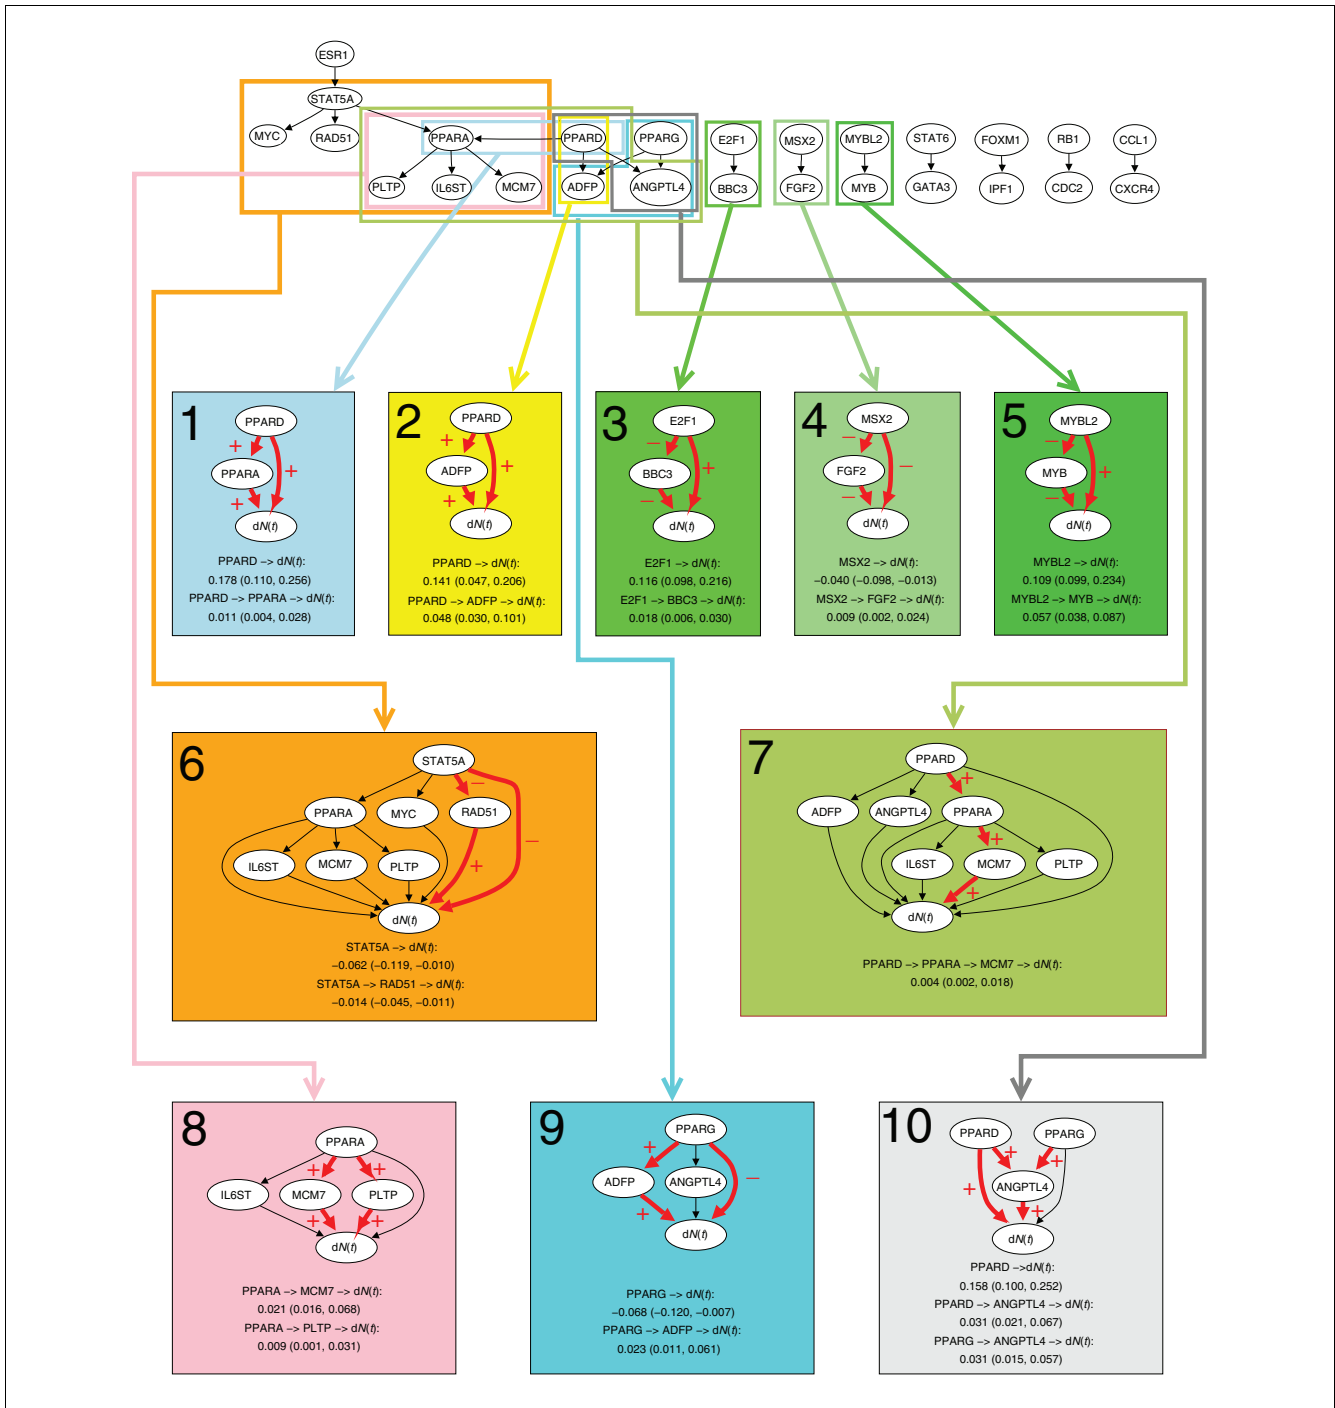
ESR1
STAT5A
MYC
RAD51
PPARA
PPARD
PPARG
PLTP
IL6ST
MCM7
ADFP
ANGPTL4
E2F1
BBC3
MSX2
FGF2
MYBL2
MYB
STAT6
GATA3
FOXM1
IPF1
RB1
CDC2
CCL1
CXCR4

1
PPARD
+
PPARA
+
+
d$N(t)$
PPARD –> d$N(t)$:
0.178 (0.110, 0.256)
PPARD –> PPARA –> d$N(t)$:
0.011 (0.004, 0.028)

2
PPARD
+
ADFP
+
+
d$N(t)$
PPARD –> d$N(t)$:
0.141 (0.047, 0.206)
PPARD –> ADFP –> d$N(t)$:
0.048 (0.030, 0.101)

3
E2F1
–
BBC3
+
–
d$N(t)$
E2F1 –> d$N(t)$:
0.116 (0.098, 0.216)
E2F1 –> BBC3 –> d$N(t)$:
0.018 (0.006, 0.030)

4
MSX2
–
FGF2
–
–
d$N(t)$
MSX2 –> d$N(t)$:
–0.040 (–0.098, –0.013)
MSX2 –> FGF2 –> d$N(t)$:
0.009 (0.002, 0.024)

5
MYBL2
–
MYB
+
–
d$N(t)$
MYBL2 –> d$N(t)$:
0.109 (0.099, 0.234)
MYBL2 –> MYB –> d$N(t)$:
0.057 (0.038, 0.087)

6
STAT5A
–
PPARA
MYC
RAD51
–
IL6ST
MCM7
PLTP
+
d$N(t)$
STAT5A –> d$N(t)$:
–0.062 (–0.119, –0.010)
STAT5A –> RAD51 –> d$N(t)$:
–0.014 (–0.045, –0.011)

7
PPARD
+
ADFP
ANGPTL4
PPARA
+
IL6ST
MCM7
PLTP
+
d$N(t)$
PPARD –> PPARA –> MCM7 –> d$N(t)$:
0.004 (0.002, 0.018)

8
PPARA
+
+
IL6ST
MCM7
PLTP
+
+
d$N(t)$
PPARA –> MCM7 –> d$N(t)$:
0.021 (0.016, 0.068)
PPARA –> PLTP –> d$N(t)$:
0.009 (0.001, 0.031)

9
PPARG
+
ADFP
ANGPTL4
–
+
d$N(t)$
PPARG –> d$N(t)$:
–0.068 (–0.120, –0.007)
PPARG –> ADFP –> d$N(t)$:
0.023 (0.011, 0.061)

10
PPARD
PPARG
+
+
+
ANGPTL4
+
d$N(t)$
PPARD –>d$N(t)$:
0.158 (0.100, 0.252)
PPARD –> ANGPTL4 –> d$N(t)$:
0.031 (0.021, 0.067)
PPARG –> ANGPTL4 –> d$N(t)$:
0.031 (0.015, 0.057)